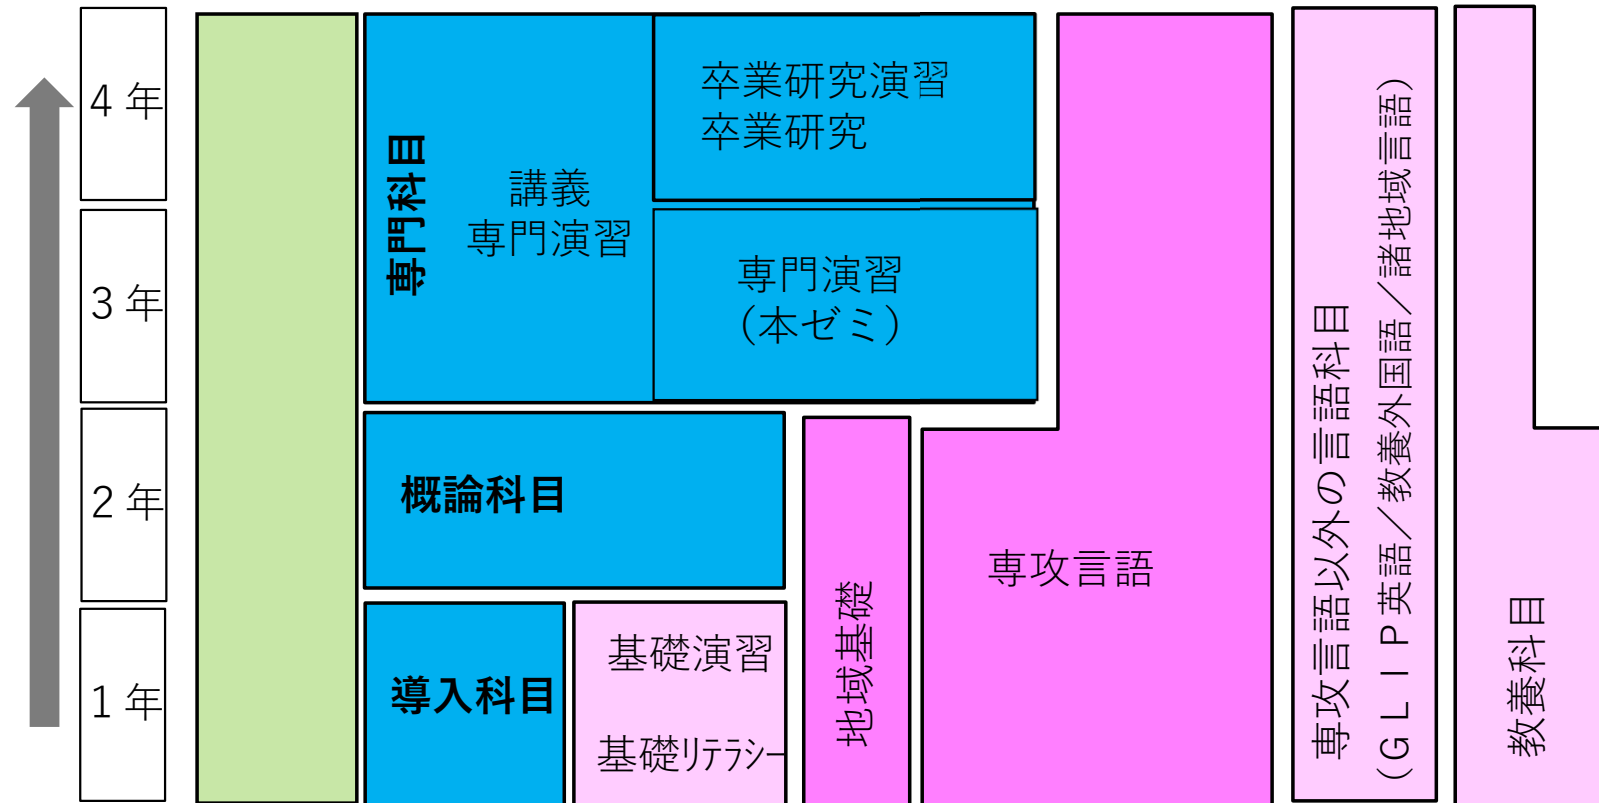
4 年

3 年

2 年

1 年

専門科目

講義
専門演習

卒業研究演習
卒業研究

専門演習
（本ゼミ）

概論科目

導入科目

基礎演習

基礎リテラシー

地域基礎

専攻言語

専攻言語以外の言語科目
（GLIP英語／教養外国語／諸地域言語）

教養科目